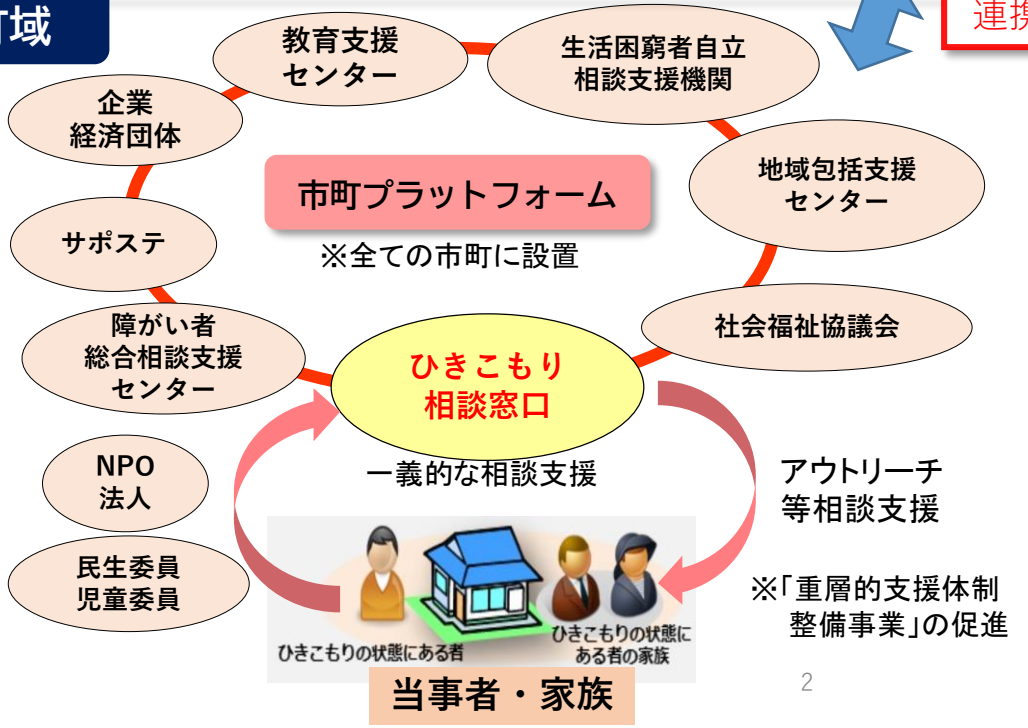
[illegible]域

連携

教育支援センター

生活困窮者自立相談支援機関

企業経済団体

市町プラットフォーム

※全ての市町に設置

地域包括支援センター

サポステ

社会福祉協議会

障がい者総合相談支援センター

ひきこもり相談窓口

NPO法人

一義的な相談支援

アウトリーチ等相談支援

民生委員児童委員

※「重層的支援体制整備事業」の促進

ひきこもりの状態にある者

ひきこもりの状態にある者の家族

当事者・家族

2